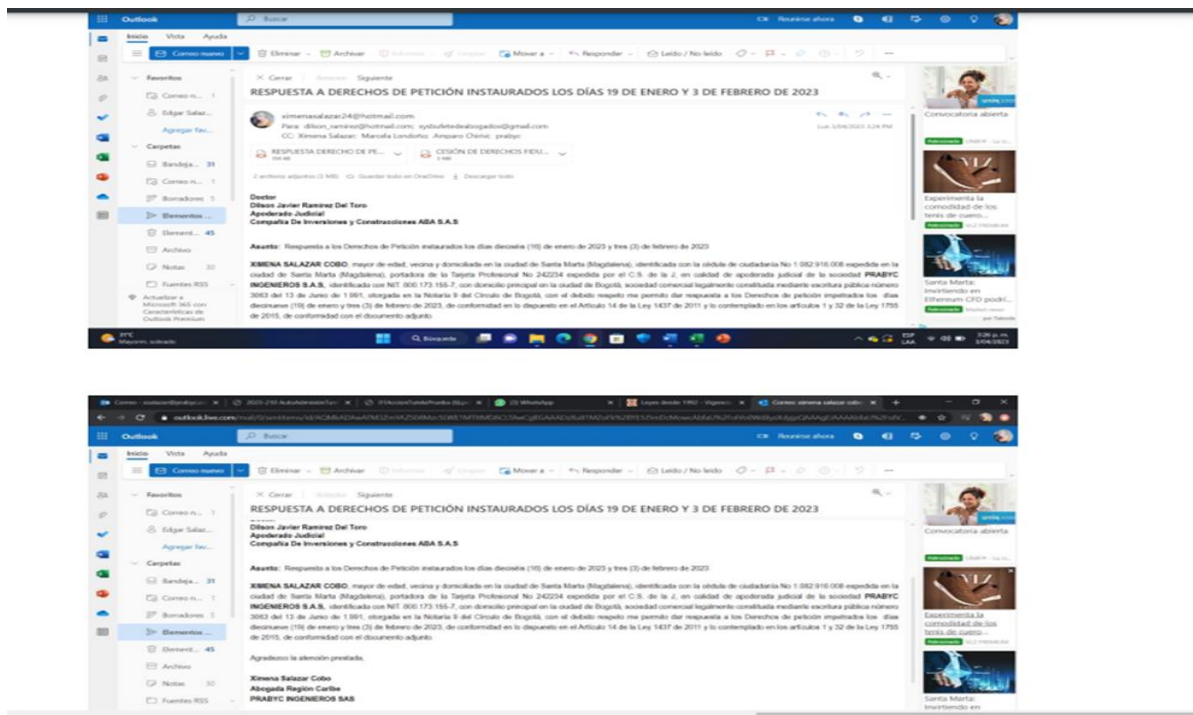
Outlook
Buscar
Reunirse ahora
Inicio Vista Ayuda
Correo nuevo
Eliminar Archivar Informar Limpiar Mover a Responder Leído / No leído
Favoritos
Correo n... 1
Edgar Salaz...
Agregar fav...
Carpetas
Bandeja... 31
Correo n... 1
Borradores 5
Elementos ...
Element... 45
Archivo
Notas 30
Fuentes RSS
Actualizar a Microsoft 365 con Características de Outlook Premium
Cerrar Anterior Siguiente
RESPUESTA A DERECHOS DE PETICIÓN INSTAURADOS LOS DÍAS 19 DE ENERO Y 3 DE FEBRERO DE 2023
ximenasalazar24@hotmail.com
Para: dilson_ramirez@hotmail.com; sysbufetedeabogados@gmail.com
CC: Ximena Salazar; Marcela Londoño; Amparo Chimic; prabyc
Lun 3/04/2023 3:24 PM
RESPUESTA DERECHO DE PE...
CESIÓN DE DERECHOS FIDU...
2 archivos adjuntos (3 MB) Guardar todo en OneDrive Descargar todo
Doctor
Dilson Javier Ramírez Del Toro
Apoderado Judicial
Compañía De Inversiones y Construcciones ABA S.A.S
Asunto: Respuesta a los Derechos de Petición instaurados los días dieciséis (16) de enero de 2023 y tres (3) de febrero de 2023
XIMENA SALAZAR COBO, mayor de edad, vecina y domiciliada en la ciudad de Santa Marta (Magdalena), identificada con la cédula de ciudadanía No 1.082.916.008 expedida en la ciudad de Santa Marta (Magdalena), portadora de la Tarjeta Profesional No 242234 expedida por el C.S. de la J, en calidad de apoderada judicial de la sociedad PRABYC INGENIEROS S.A.S, identificada con NIT. 800 173 155-7, con domicilio principal en la ciudad de Bogotá, sociedad comercial legalmente constituida mediante escritura pública número 3063 del 13 de Junio de 1.991, otorgada en la Notaría 9 del Círculo de Bogotá, con el debido respeto me permito dar respuesta a los Derechos de petición impetrados los días diecinueve (19) de enero y tres (3) de febrero de 2023, de conformidad en lo dispuesto en el Artículo 14 de la Ley 1437 de 2011 y lo contemplado en los artículos 1 y 32 de la Ley 1755 de 2015, de conformidad con el documento adjunto.
Convocatoria abierta
Patrocinado
Experimenta la comodidad de los tenis de cuero...
Patrocinado
Santa Marta: Invirtiendo en Ethereum CFD podrí...
Patrocinado
31°C Mayorm. soleado
Búsqueda
ESP LAA
3:26 p. m. 3/04/2023

Correo - ximenasalazar@prabyc.co
2020-210 AutoAdmiteTutela
(9) WhatsApp
Leyes desde 1992 - Vigencia
Correo: ximena salazar cobo
outlook.live.com/mail/0/sentitems/id/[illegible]
Outlook
Buscar
Reunirse ahora
Inicio Vista Ayuda
Correo nuevo
Eliminar Archivar Informar Limpiar Mover a Responder Leído / No leído
Favoritos
Correo n... 1
Edgar Salaz...
Agregar fav...
Carpetas
Bandeja... 31
Correo n... 1
Borradores 5
Elementos ...
Element... 45
Archivo
Notas 30
Fuentes RSS
Cerrar Anterior Siguiente
RESPUESTA A DERECHOS DE PETICIÓN INSTAURADOS LOS DÍAS 19 DE ENERO Y 3 DE FEBRERO DE 2023
Dilson Javier Ramírez Del Toro
Apoderado Judicial
Compañía De Inversiones y Construcciones ABA S.A.S
Asunto: Respuesta a los Derechos de Petición instaurados los días dieciséis (16) de enero de 2023 y tres (3) de febrero de 2023
XIMENA SALAZAR COBO, mayor de edad, vecina y domiciliada en la ciudad de Santa Marta (Magdalena), identificada con la cédula de ciudadanía No 1.082.916.008 expedida en la ciudad de Santa Marta (Magdalena), portadora de la Tarjeta Profesional No 242234 expedida por el C.S. de la J, en calidad de apoderada judicial de la sociedad PRABYC INGENIEROS S.A.S, identificada con NIT. 800 173 155-7, con domicilio principal en la ciudad de Bogotá, sociedad comercial legalmente constituida mediante escritura pública número 3063 del 13 de Junio de 1.991, otorgada en la Notaría 9 del Círculo de Bogotá, con el debido respeto me permito dar respuesta a los Derechos de petición impetrados los días diecinueve (19) de enero y tres (3) de febrero de 2023, de conformidad en lo dispuesto en el Artículo 14 de la Ley 1437 de 2011 y lo contemplado en los artículos 1 y 32 de la Ley 1755 de 2015, de conformidad con el documento adjunto.
Agradezco la atención prestada,
Ximena Salazar Cobo
Abogada Región Caribe
PRABYC INGENIEROS SAS
Convocatoria abierta
Patrocinado
Experimenta la comodidad de los tenis de cuero...
Patrocinado
Santa Marta: Invirtiendo en